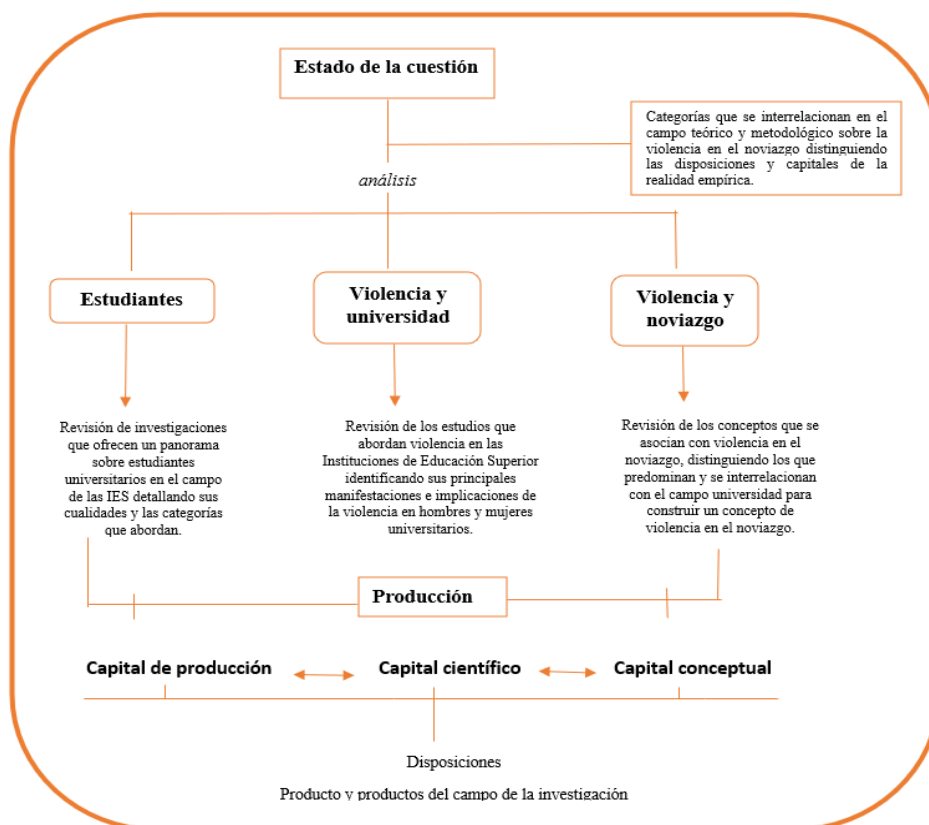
Estado de la cuestión

Categorías que se interrelacionan en el campo teórico y metodológico sobre la violencia en el noviazgo distinguiendo las disposiciones y capitales de la realidad empírica.

análisis

Estudiantes

Violencia y universidad

Violencia y noviazgo

Revisión de investigaciones que ofrecen un panorama sobre estudiantes universitarios en el campo de las IES detallando sus cualidades y las categorías que abordan.

Revisión de los estudios que abordan violencia en las Instituciones de Educación Superior identificando sus principales manifestaciones e implicaciones de la violencia en hombres y mujeres universitarios.

Revisión de los conceptos que se asocian con violencia en el noviazgo, distinguiendo los que predominan y se interrelacionan con el campo universidad para construir un concepto de violencia en el noviazgo.

Producción

Capital de producción

Capital científico

Capital conceptual

Disposiciones

Producto y productos del campo de la investigación